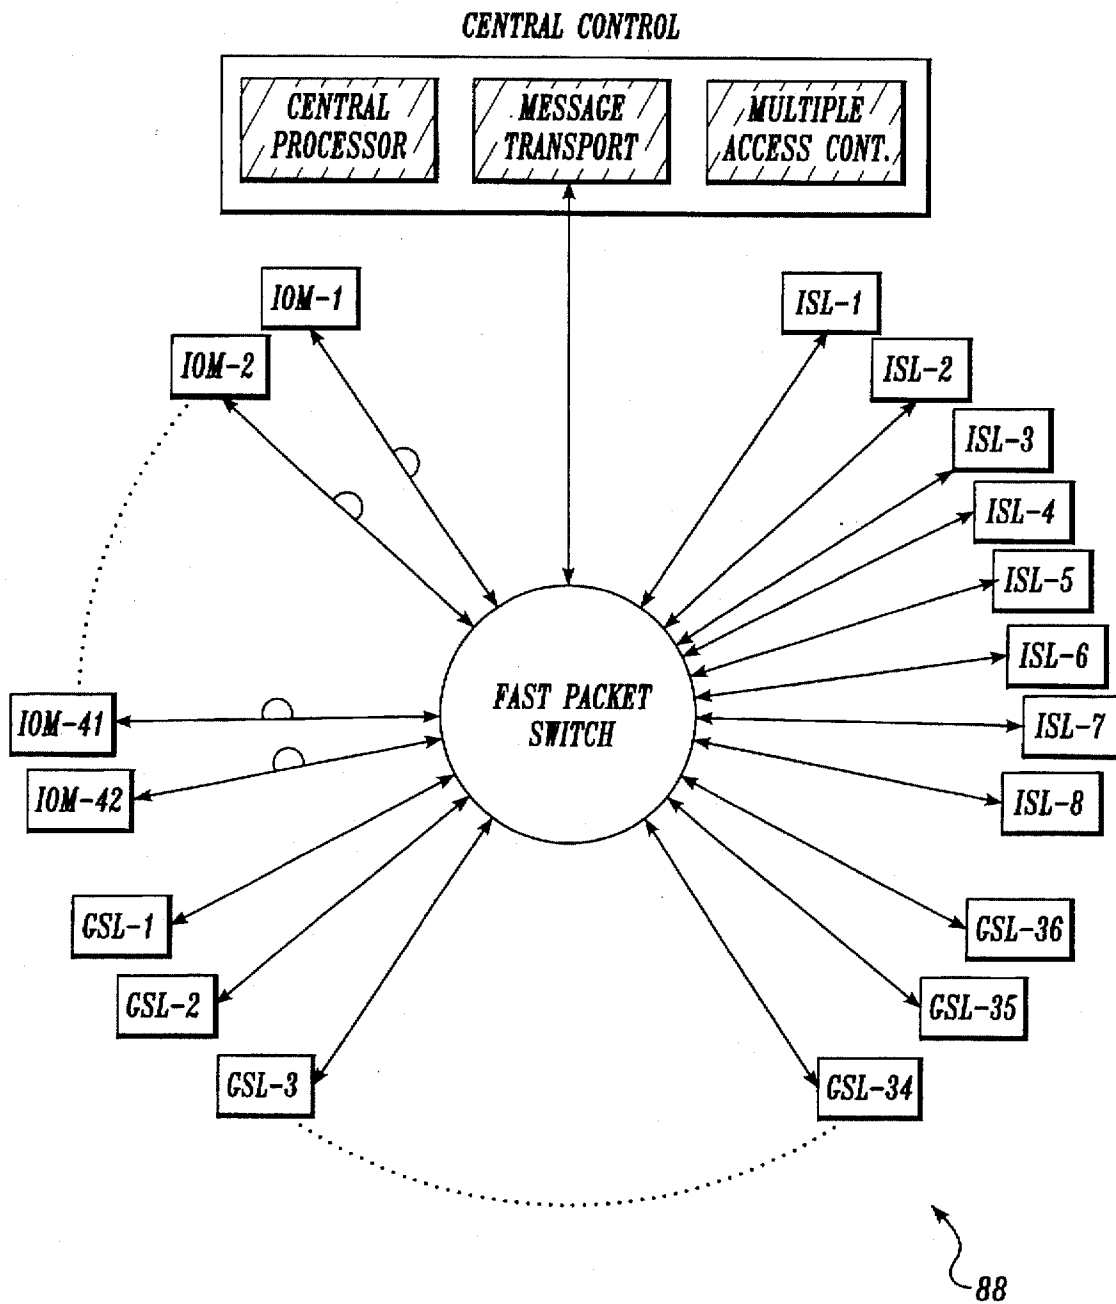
CENTRAL CONTROL

CENTRAL PROCESSOR

MESSAGE TRANSPORT

MULTIPLE ACCESS CONT.

IOM-1

IOM-2

ISL-1

ISL-2

ISL-3

ISL-4

ISL-5

ISL-6

ISL-7

ISL-8

IOM-41

IOM-42

FAST PACKET SWITCH

GSL-1

GSL-2

GSL-3

GSL-36

GSL-35

GSL-34

88